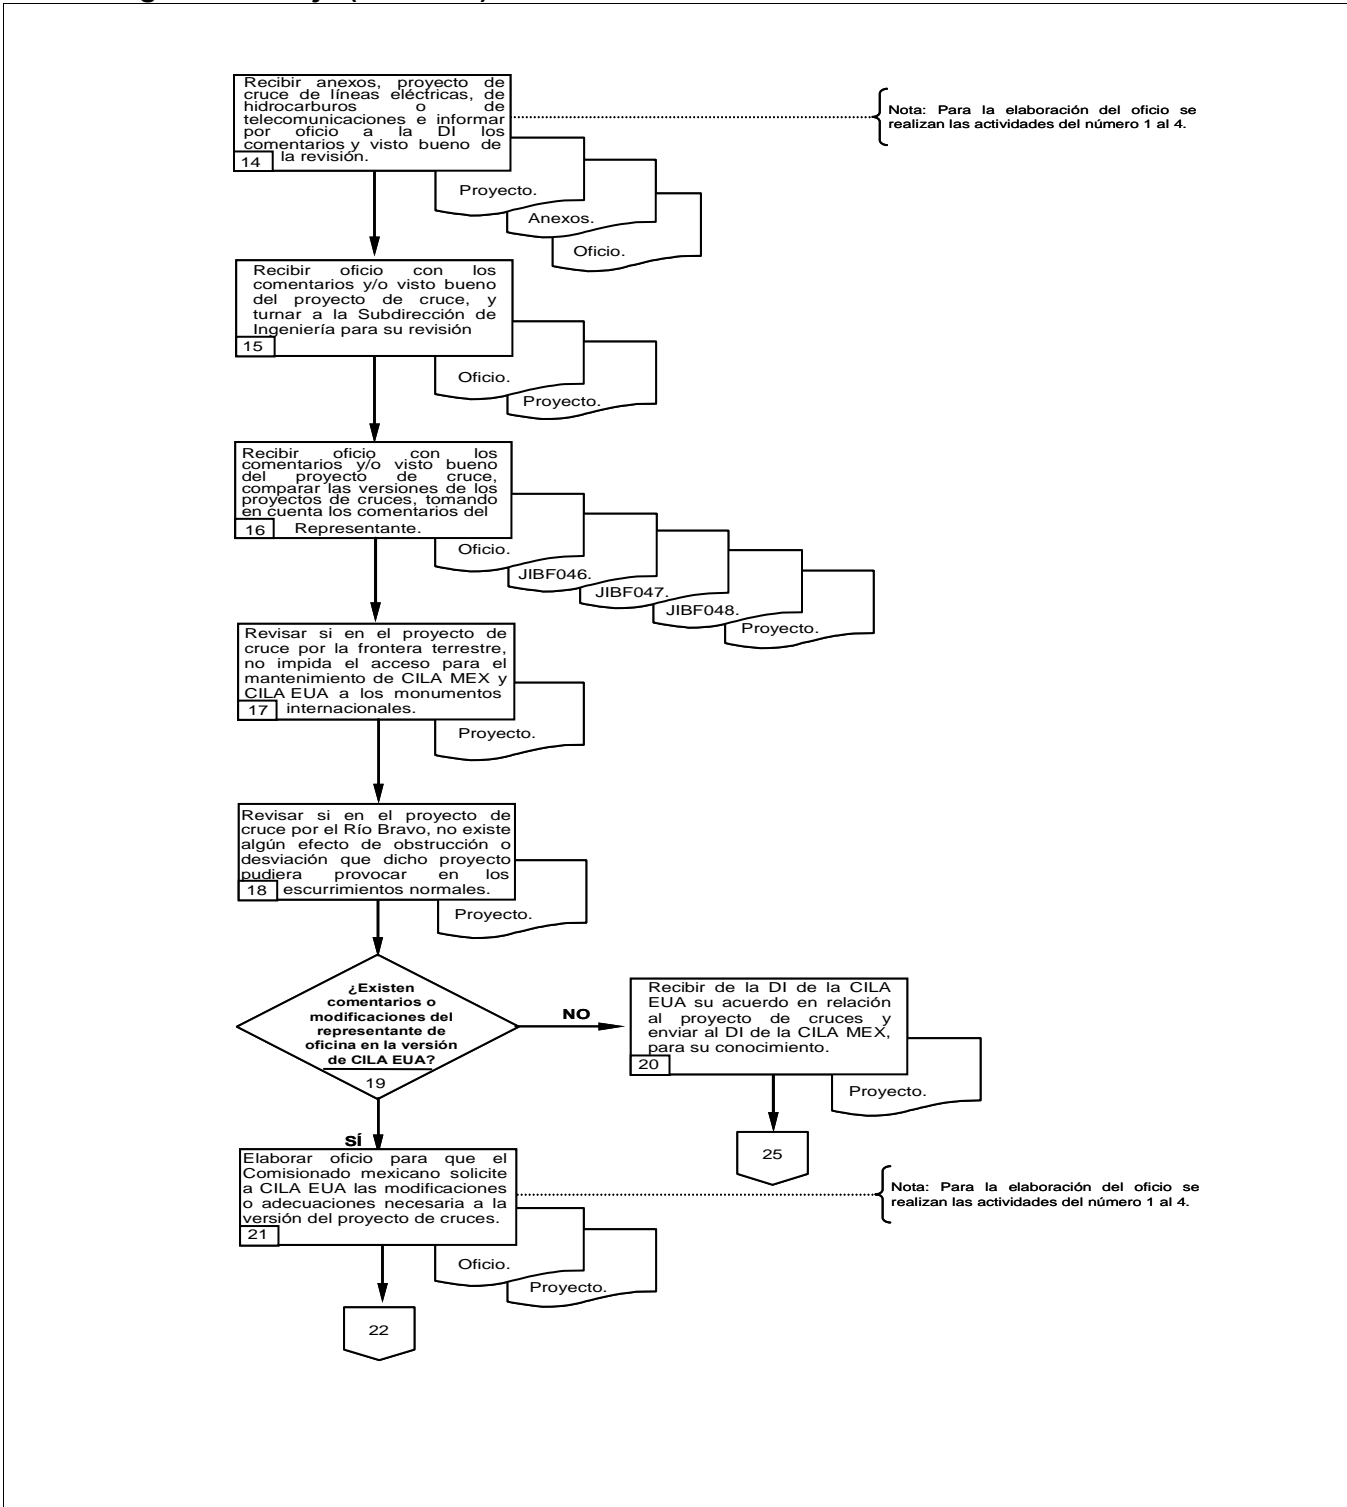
Recibir anexos, proyecto de cruce de líneas eléctricas, de hidrocarburos o de telecomunicaciones e informar por oficio a la DI los comentarios y visto bueno de la revisión.

14

Nota: Para la elaboración del oficio se realizan las actividades del número 1 al 4.

Proyecto.

Anexos.

Oficio.

Recibir oficio con los comentarios y/o visto bueno del proyecto de cruce, y turnar a la Subdirección de Ingeniería para su revisión

15

Oficio.

Proyecto.

Recibir oficio con los comentarios y/o visto bueno del proyecto de cruce, comparar las versiones de los proyectos de cruces, tomando en cuenta los comentarios del Representante.

16

Oficio.

JIBF046.

JIBF047.

JIBF048.

Proyecto.

Revisar si en el proyecto de cruce por la frontera terrestre, no impida el acceso para el mantenimiento de CILA MEX y CILA EUA a los monumentos internacionales.

17

Proyecto.

Revisar si en el proyecto de cruce por el Río Bravo, no existe algún efecto de obstrucción o desviación que dicho proyecto pudiera provocar en los escurrimientos normales.

18

Proyecto.

¿Existen comentarios o modificaciones del representante de oficina en la versión de CILA EUA?

19

NO

Recibir de la DI de la CILA EUA su acuerdo en relación al proyecto de cruces y enviar al DI de la CILA MEX, para su conocimiento.

20

Proyecto.

25

SÍ

Elaborar oficio para que el Comisionado mexicano solicite a CILA EUA las modificaciones o adecuaciones necesaria a la versión del proyecto de cruces.

21

Nota: Para la elaboración del oficio se realizan las actividades del número 1 al 4.

Oficio.

Proyecto.

22